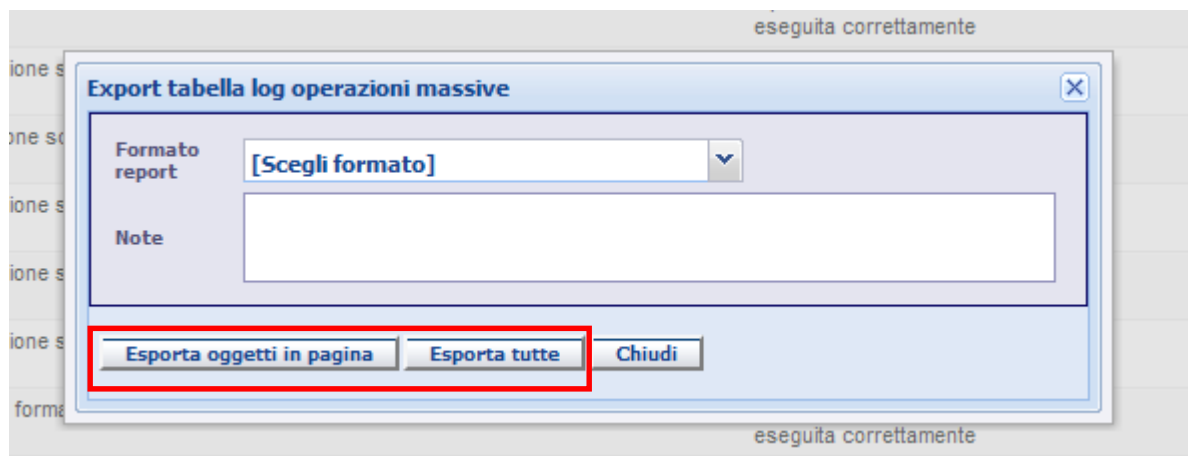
eseguita correttamente

ione s

one sc

ione s

ione s

ione s

forma

Export tabella log operazioni massive

Formato report

[Scegli formato]

Note

Esporta oggetti in pagina

Esporta tutte

Chiudi

eseguita correttamente